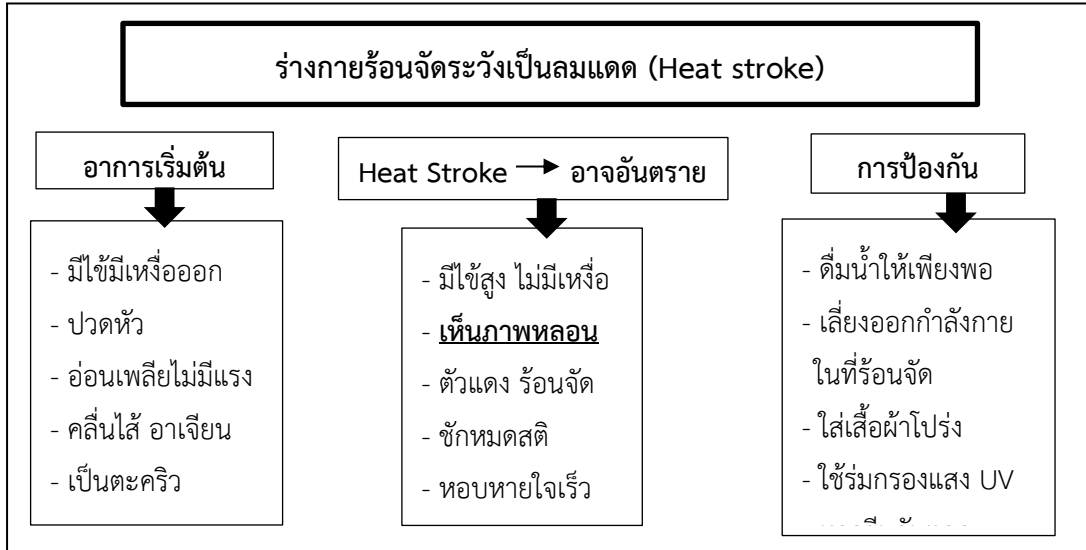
ร่างกายร้อนจัดระวังเป็นลมแดด (Heat stroke)

อาการเริ่มต้น

- มีไข้มีเหงื่อออก
- ปวดหัว
- อ่อนเพลียไม่มีแรง
- คลื่นไส้ อาเจียน
- เป็นตะคริว

Heat Stroke → อาจอันตราย

- มีไข้สูง ไม่มีเหงื่อ
- เห็นภาพหลอน
- ตัวแดง ร้อนจัด
- ชักหมดสติ
- หอบหายใจเร็ว

การป้องกัน

- ดื่มน้ำให้เพียงพอ
- เลี่ยงออกกำลังกาย ในที่ร้อนจัด
- ใส่เสื้อผ้าโปร่ง
- ใช้ร่มกรองแสง UV
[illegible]